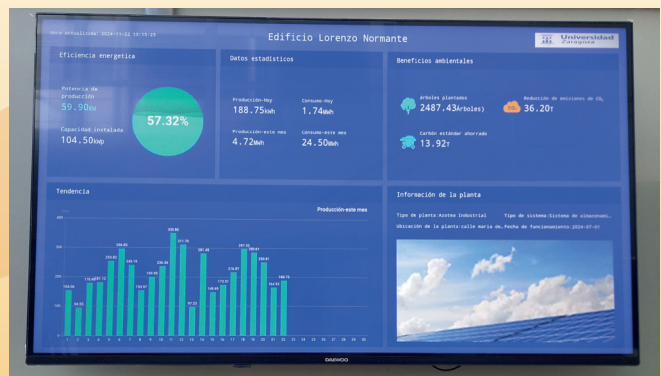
Hora actualizada: 2024-11-22 13:15:25

Edificio Lorenzo Normante

Universidad Zaragoza

Eficiencia energética

Potencia de producción
59.90kW

Capacidad instalada
104.50kWp

57.32%

Datos estadísticos

Producción-Hoy
188.75kWh

Consumo-Hoy
1.74MWh

Producción-este mes
4.72MWh

Consumo-este mes
24.50MWh

Beneficios ambientales

Árboles plantados
2487.43(Árboles)

Reducción de emisiones de $CO_2$
36.20T

Carbón estándar ahorrado
13.92T

Tendencia

Producción-este mes

Información de la planta

Tipo de planta:Azotea Industrial

Tipo de sistema:Sistema de almacenami...

Ubicación de la planta:calle maria de...

Fecha de funcionamiento:2024-07-01

DAEWOO